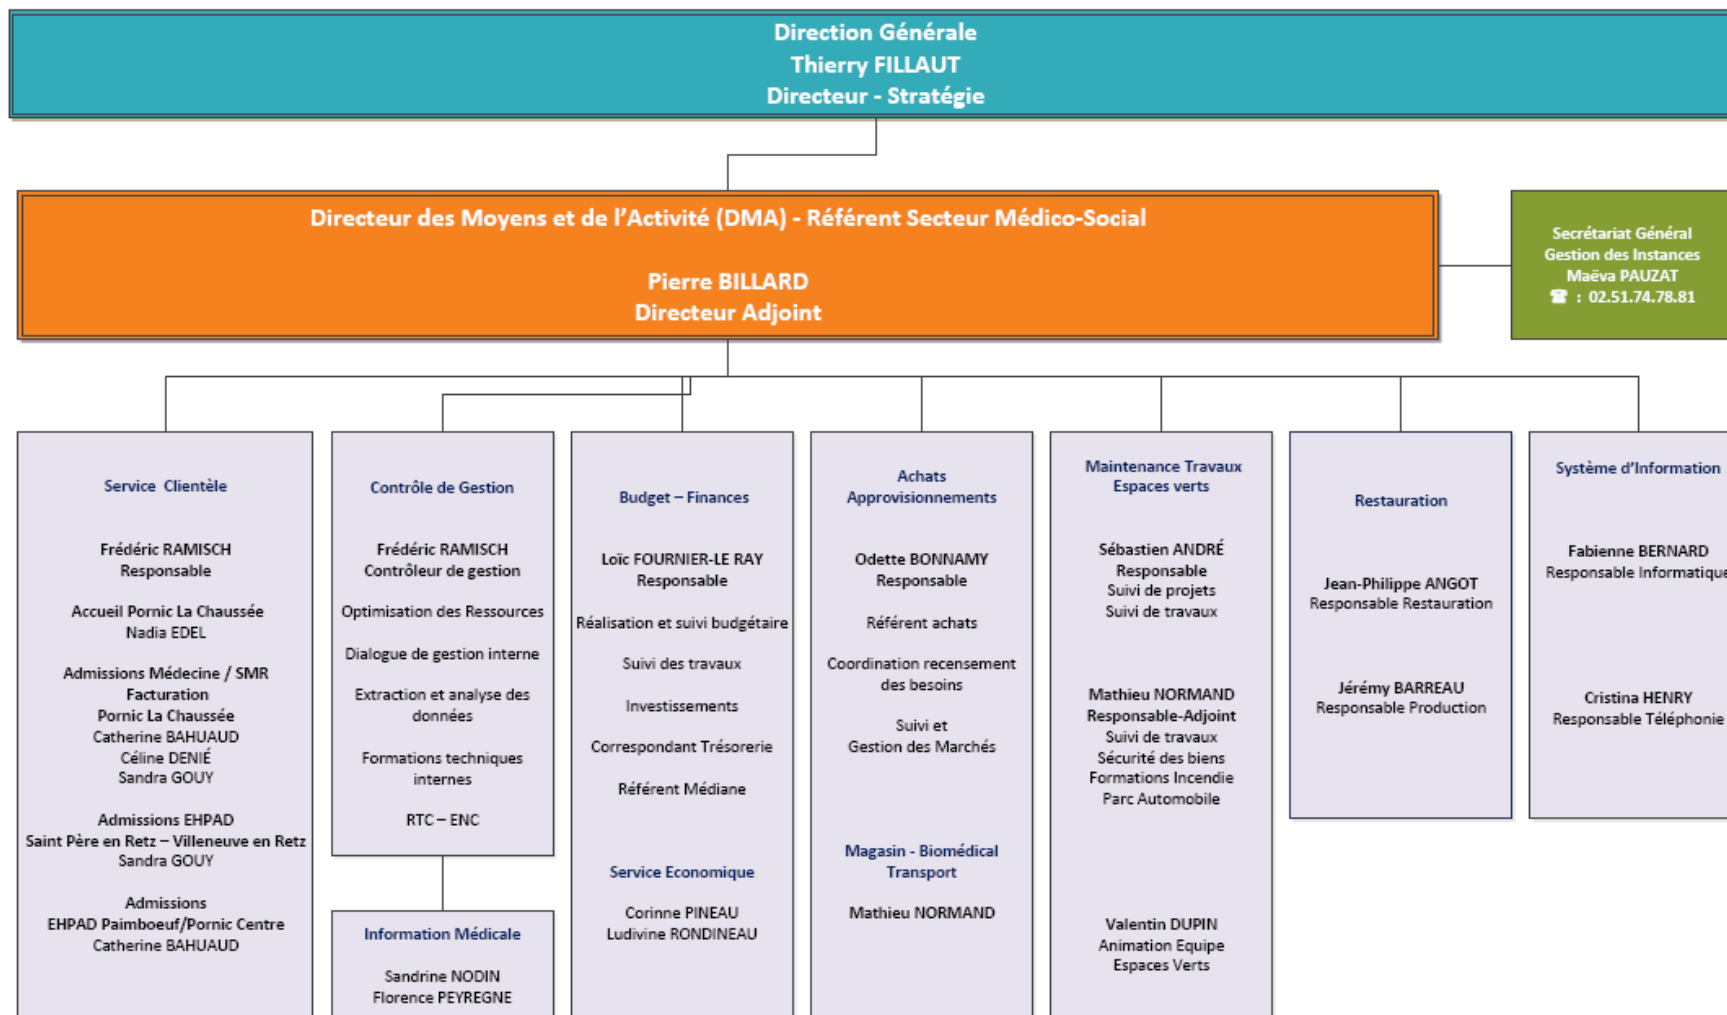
Direction Générale
Thierry FILLAUT
Directeur - Stratégie

Directeur des Moyens et de l'Activité (DMA) - Référent Secteur Médico-Social

Pierre BILLARD
Directeur Adjoint

Secrétariat Général
Gestion des Instances
Maëva PAUZAT
☎ : 02.51.74.78.81

Service Clientèle

Frédéric RAMISCH
Responsable

Accueil Pornic La Chaussée
Nadia EDEL

Admissions Médecine / SMR
Facturation
Pornic La Chaussée
Catherine BAHUAUD
Céline DENIÉ
Sandra GOUY

Admissions EHPAD
Saint Père en Retz – Villeneuve en Retz
Sandra GOUY

Admissions
EHPAD Paimboeuf/Pornic Centre
Catherine BAHUAUD

Contrôle de Gestion

Frédéric RAMISCH
Contrôleur de gestion

Optimisation des Ressources

Dialogue de gestion interne

Extraction et analyse des données

Formations techniques internes

RTC – ENC

Information Médicale

Sandrine NODIN
Florence PEYREGNE

Budget – Finances

Loïc FOURNIER-LE RAY
Responsable

Réalisation et suivi budgétaire

Suivi des travaux

Investissements

Correspondant Trésorerie

Référent Médiane

Service Economique

Corinne PINEAU
Ludivine RONDINEAU

Achats
Approvisionnements

Odette BONNAMY
Responsable

Référent achats

Coordination recensement des besoins

Suivi et
Gestion des Marchés

Magasin - Biomédical
Transport

Mathieu NORMAND

Maintenance Travaux
Espaces verts

Sébastien ANDRÉ
Responsable
Suivi de projets
Suivi de travaux

Mathieu NORMAND
Responsable-Adjoint
Suivi de travaux
Sécurité des biens
Formations Incendie
Parc Automobile

Valentin DUPIN
Animation Equipe
Espaces Verts

Restauration

Jean-Philippe ANGOT
Responsable Restauration

Jérémy BARREAU
Responsable Production

Système d'Information

Fabienne BERNARD
Responsable Informatique

Cristina HENRY
Responsable Téléphonie